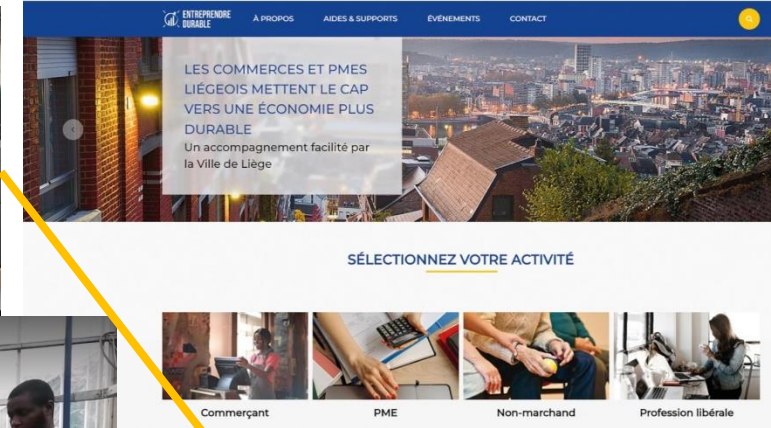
ENTREPRENDRE DURABLE

À PROPOS

AIDES & SUPPORTS

ÉVÉNEMENTS

CONTACT

LES COMMERCES ET PMES LIÉGEOIS METTENT LE CAP VERS UNE ÉCONOMIE PLUS DURABLE

Un accompagnement facilité par la Ville de Liège

SÉLECTIONNEZ VOTRE ACTIVITÉ

Commerçant

PME

Non-marchand

Profession libérale